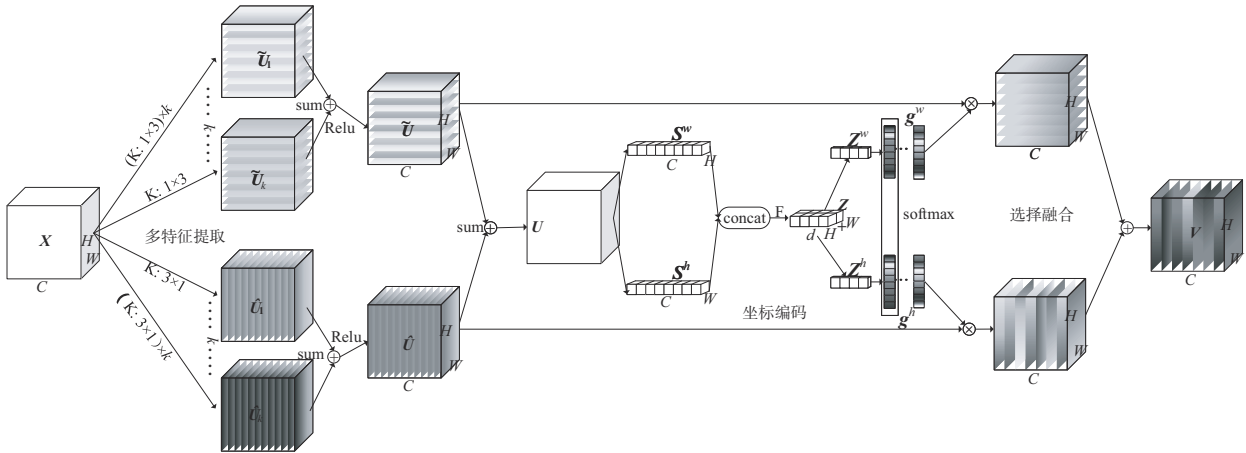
$\tilde{U}_1$

$\tilde{U}_k$

sum

Relu

$\tilde{U}$

H

W

C

(K: 1×3)×k

K: 1×3

k

$X$

H

W

C

多特征提取

K: 3×1

(K: 3×1)×k

k

$\hat{U}_1$

$\hat{U}_k$

sum

Relu

$\hat{U}$

H

W

C

sum

$U$

$S^w$

C

H

$S^h$

C

W

concat

F

d

H

W

Z

$Z^w$

$Z^h$

坐标编码

softmax

$g^w$

$g^h$

选择融合

C

H

W

C

H

W

$V$

H

W

C